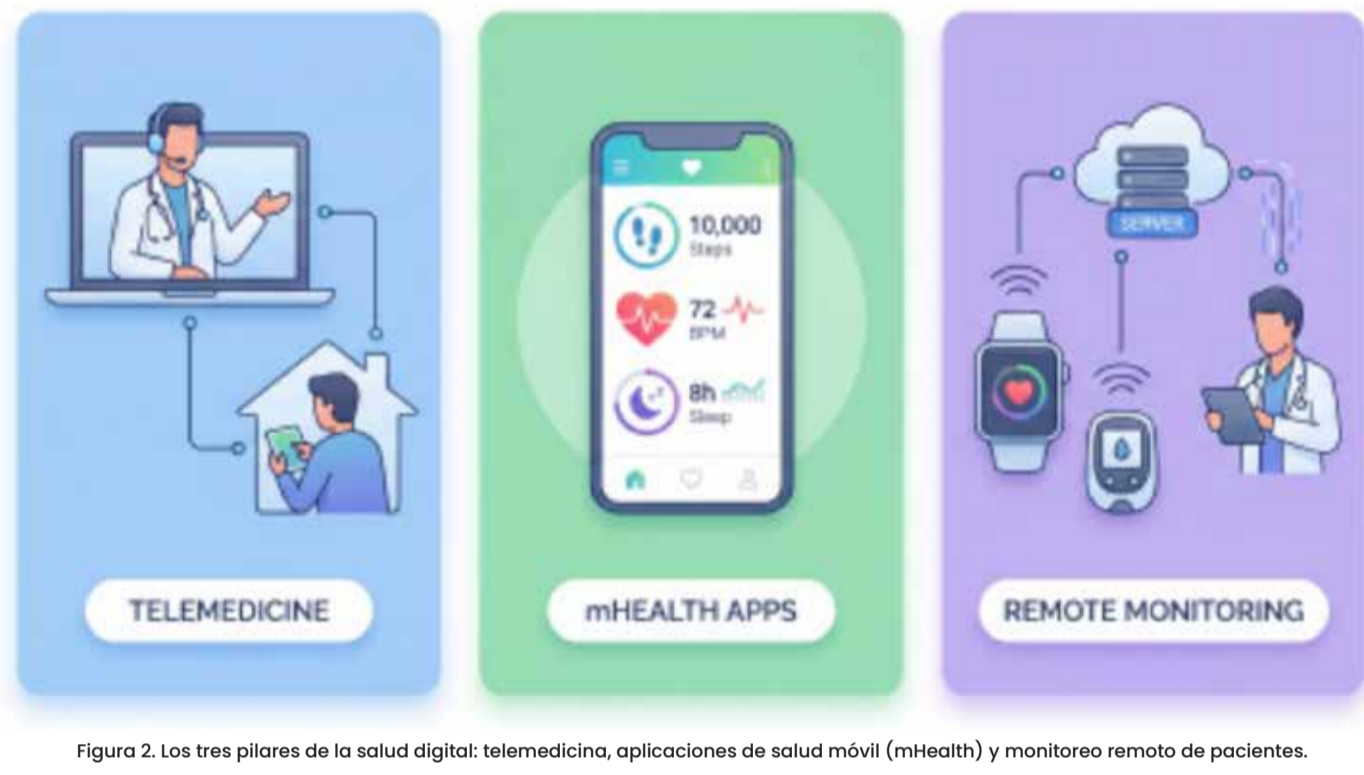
TELEMEDICINE

10,000
Steps

72
BPM

8h
Sleep

mHEALTH APPS

SERVER

REMOTE MONITORING

Figura 2. Los tres pilares de la salud digital: telemedicina, aplicaciones de salud móvil (mHealth) y monitoreo remoto de pacientes.